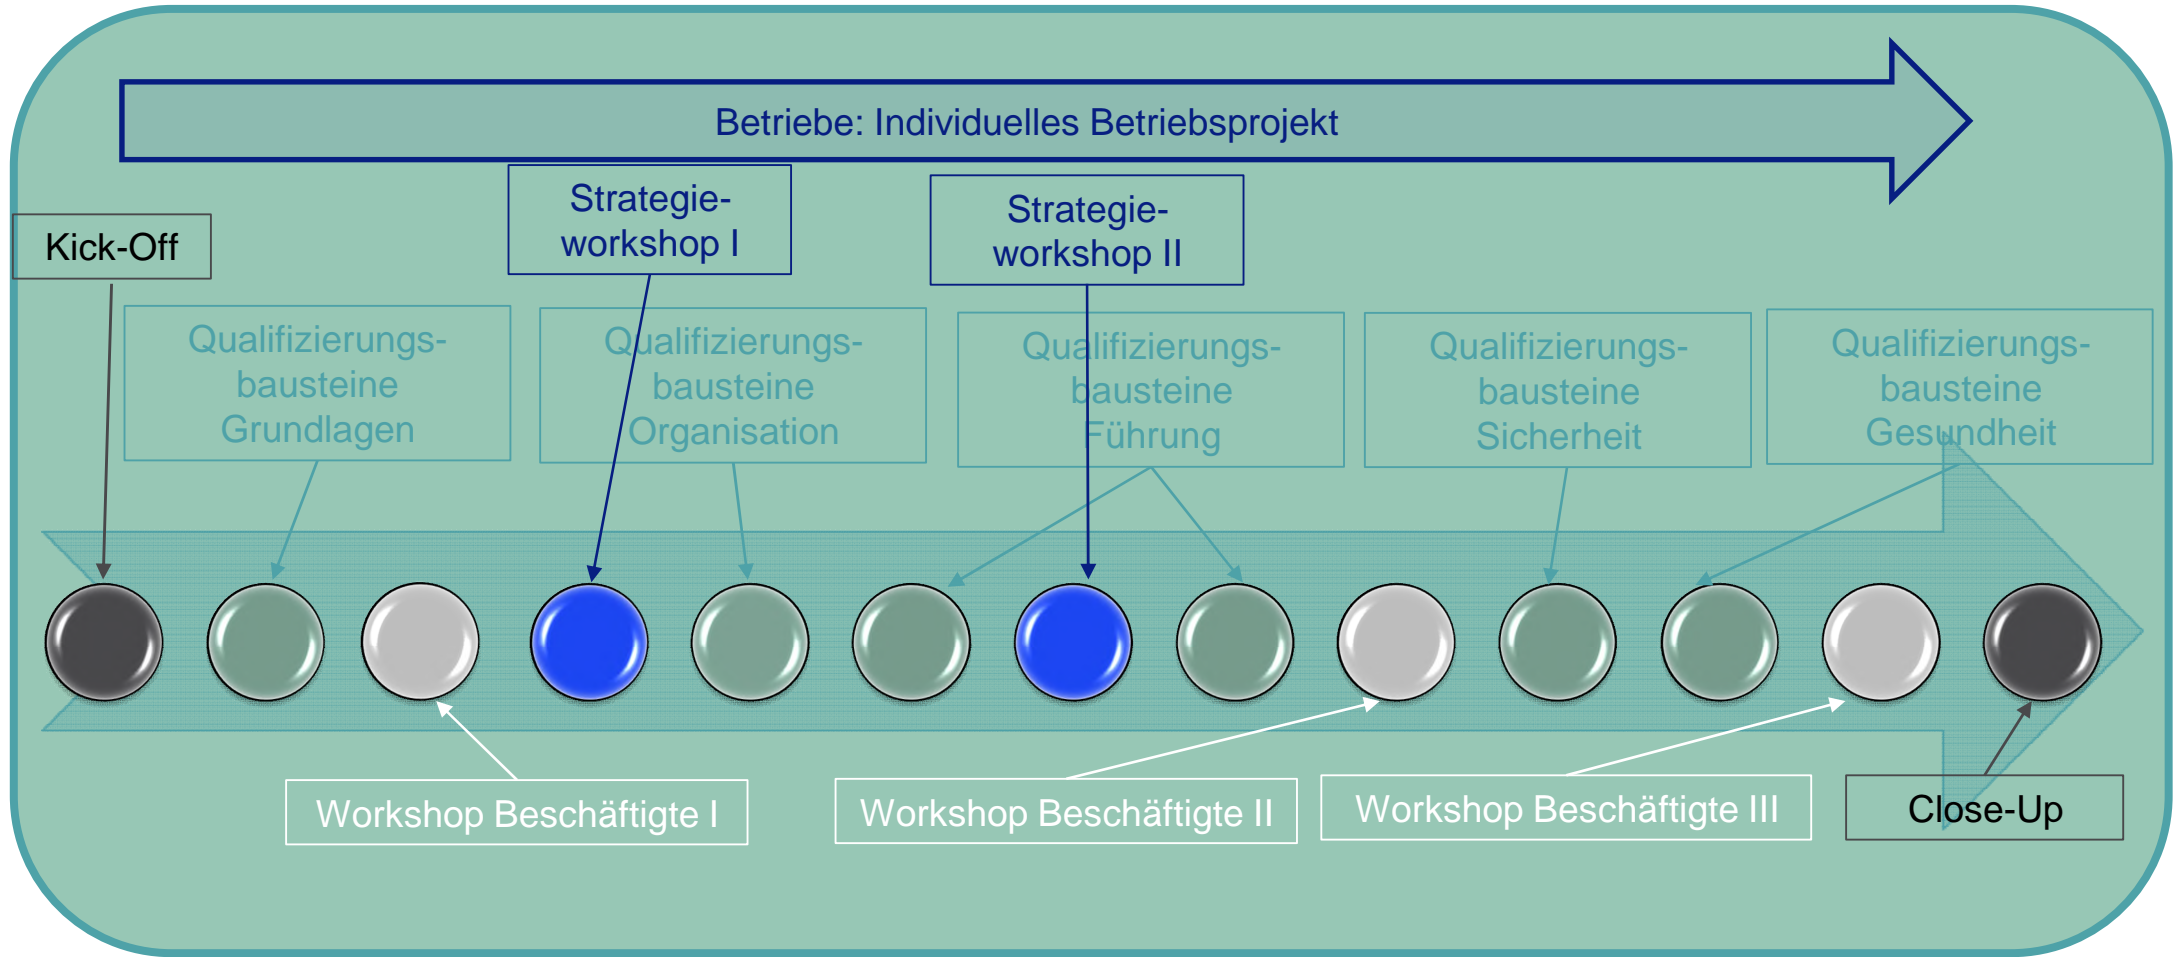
Betriebe: Individuelles Betriebsprojekt

Kick-Off

Strategieworkshop I

Strategieworkshop II

Qualifizierungsbausteine Grundlagen

Qualifizierungsbausteine Organisation

Qualifizierungsbausteine Führung

Qualifizierungsbausteine Sicherheit

Qualifizierungsbausteine Gesundheit

Workshop Beschäftigte I

Workshop Beschäftigte II

Workshop Beschäftigte III

Close-Up